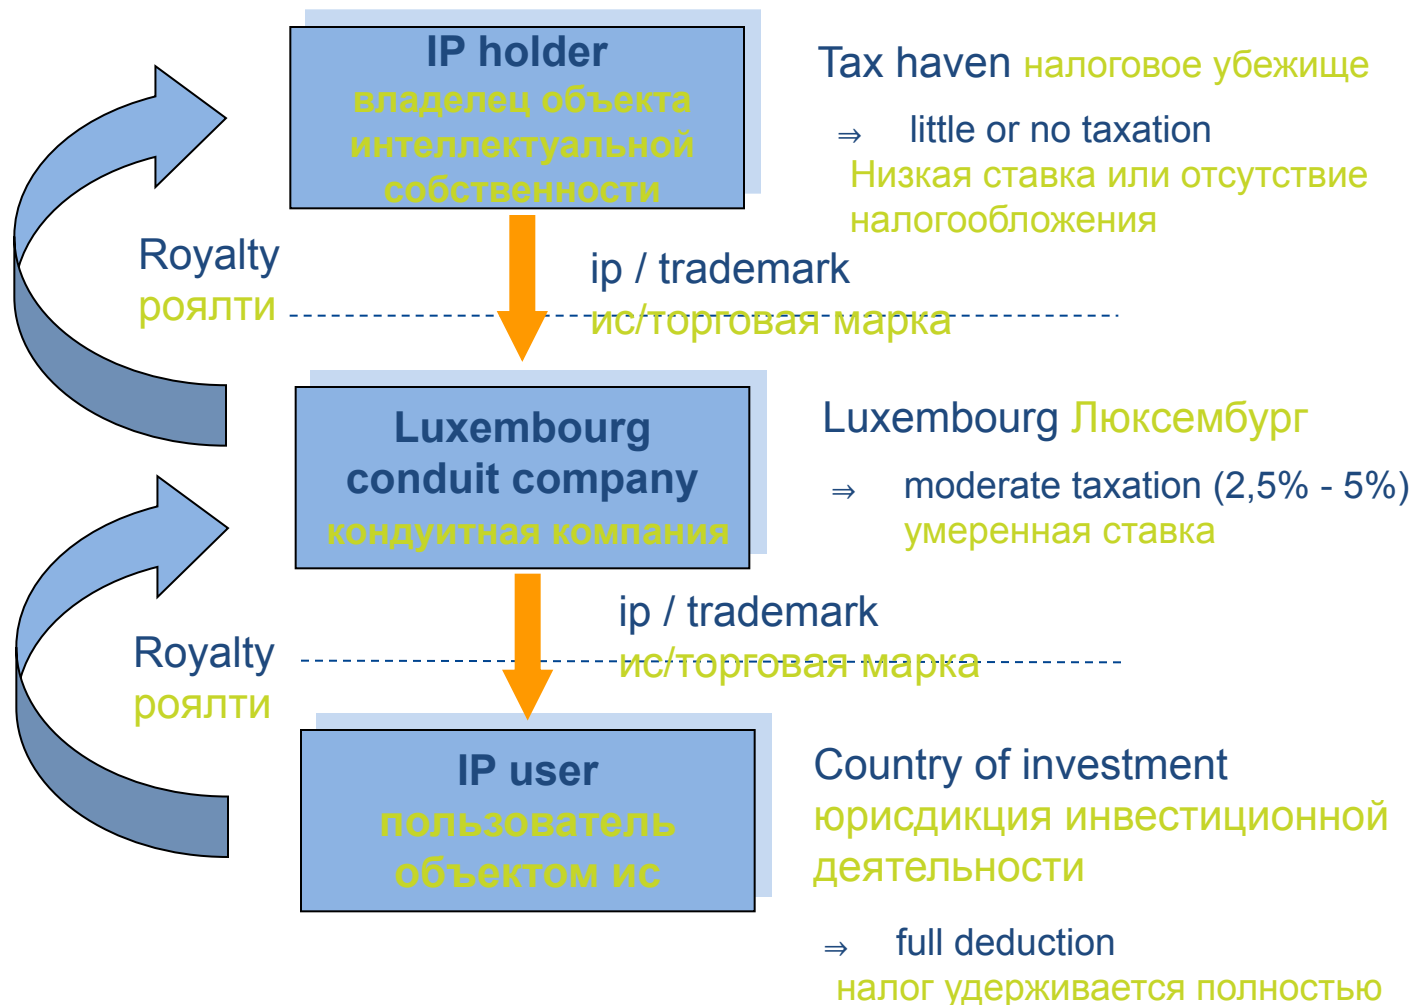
IP holder
владелец объекта интеллектуальной собственности

Tax haven налоговое убежище

⇒ little or no taxation
Низкая ставка или отсутствие налогообложения

Royalty
роялти

ip / trademark
ис/торговая марка

Luxembourg conduit company
кондуитная компания

Luxembourg Люксембург

⇒ moderate taxation (2,5% - 5%)
умеренная ставка

ip / trademark
ис/торговая марка

Royalty
роялти

IP user
пользователь объектом ис

Country of investment
юрисдикция инвестиционной деятельности

⇒ full deduction
налог удерживается полностью